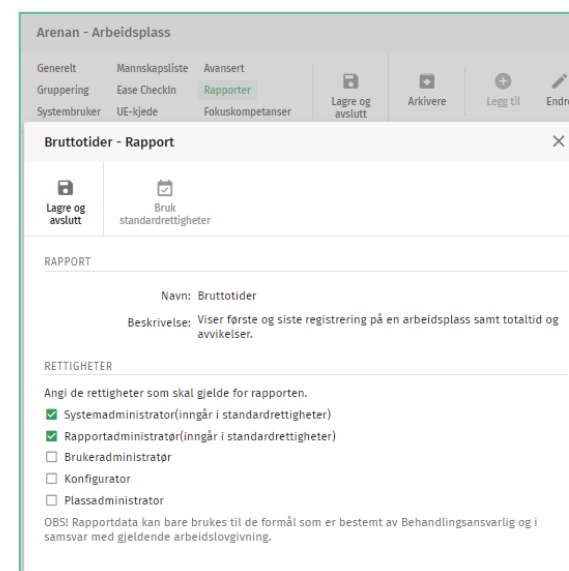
Arenan - Arbeidsplass

Generelt
Gruppering
Systembruker

Mannskapsliste
Ease CheckIn
UE-kjede

Avansert
Rapporter
Fokuskompetanser

Lagre og avslutt

Arkivere

Legg til

Endr

Bruttotider - Rapport

×

Lagre og avslutt

Bruk standardrettigheter

RAPPORT

Navn: Bruttotider

Beskrivelse: Viser første og siste registrering på en arbeidsplass samt totaltid og avvikelser.

RETTIGHETER

Angi de rettigheter som skal gjelde for rapporten.

☑ Systemadministrator(inngår i standardrettigheter)

☑ Rapportadministratør(inngår i standardrettigheter)

☐ Brukeradministratør

☐ Konfigurator

☐ Plassadministrator

OBS! Rapportdata kan bare brukes til de formål som er bestemt av Behandlingsansvarlig og i samsvar med gjeldende arbeidslovgivning.